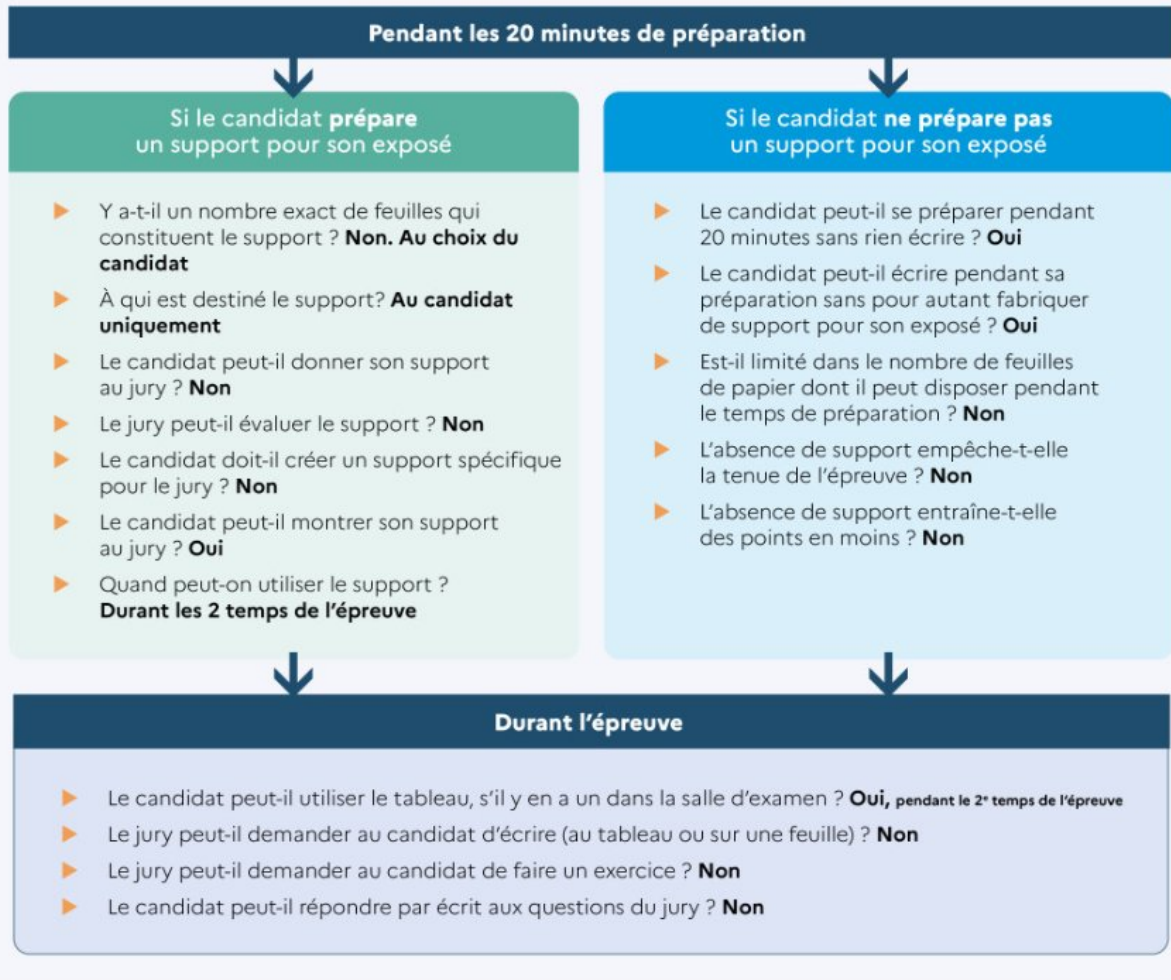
Pendant les 20 minutes de préparation

Si le candidat prépare un support pour son exposé

Y a-t-il un nombre exact de feuilles qui constituent le support ? Non. Au choix du candidat

À qui est destiné le support? Au candidat uniquement

Le candidat peut-il donner son support au jury ? Non

Le jury peut-il évaluer le support ? Non

Le candidat doit-il créer un support spécifique pour le jury ? Non

Le candidat peut-il montrer son support au jury ? Oui

Quand peut-on utiliser le support ? Durant les 2 temps de l'épreuve

Si le candidat ne prépare pas un support pour son exposé

Le candidat peut-il se préparer pendant 20 minutes sans rien écrire ? Oui

Le candidat peut-il écrire pendant sa préparation sans pour autant fabriquer de support pour son exposé ? Oui

Est-il limité dans le nombre de feuilles de papier dont il peut disposer pendant le temps de préparation ? Non

L'absence de support empêche-t-elle la tenue de l'épreuve ? Non

L'absence de support entraîne-t-elle des points en moins ? Non

Durant l'épreuve

Le candidat peut-il utiliser le tableau, s'il y en a un dans la salle d'examen ? Oui, pendant le 2$^e$ temps de l'épreuve

Le jury peut-il demander au candidat d'écrire (au tableau ou sur une feuille) ? Non

Le jury peut-il demander au candidat de faire un exercice ? Non

Le candidat peut-il répondre par écrit aux questions du jury ? Non